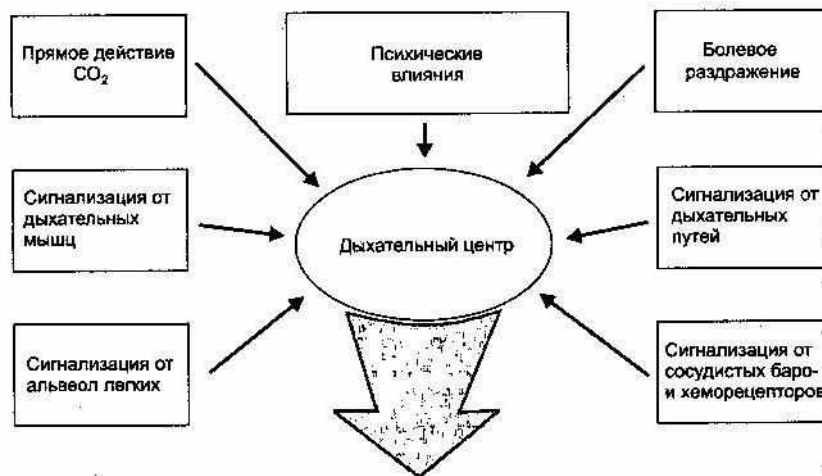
Прямое действие $CO_2$

Психические влияния

Болевое раздражение

Сигнализация от дыхательных мышц

Дыхательный центр

Сигнализация от дыхательных путей

Сигнализация от альвеол легких

Сигнализация от сосудистых баро- и хеморецепторов